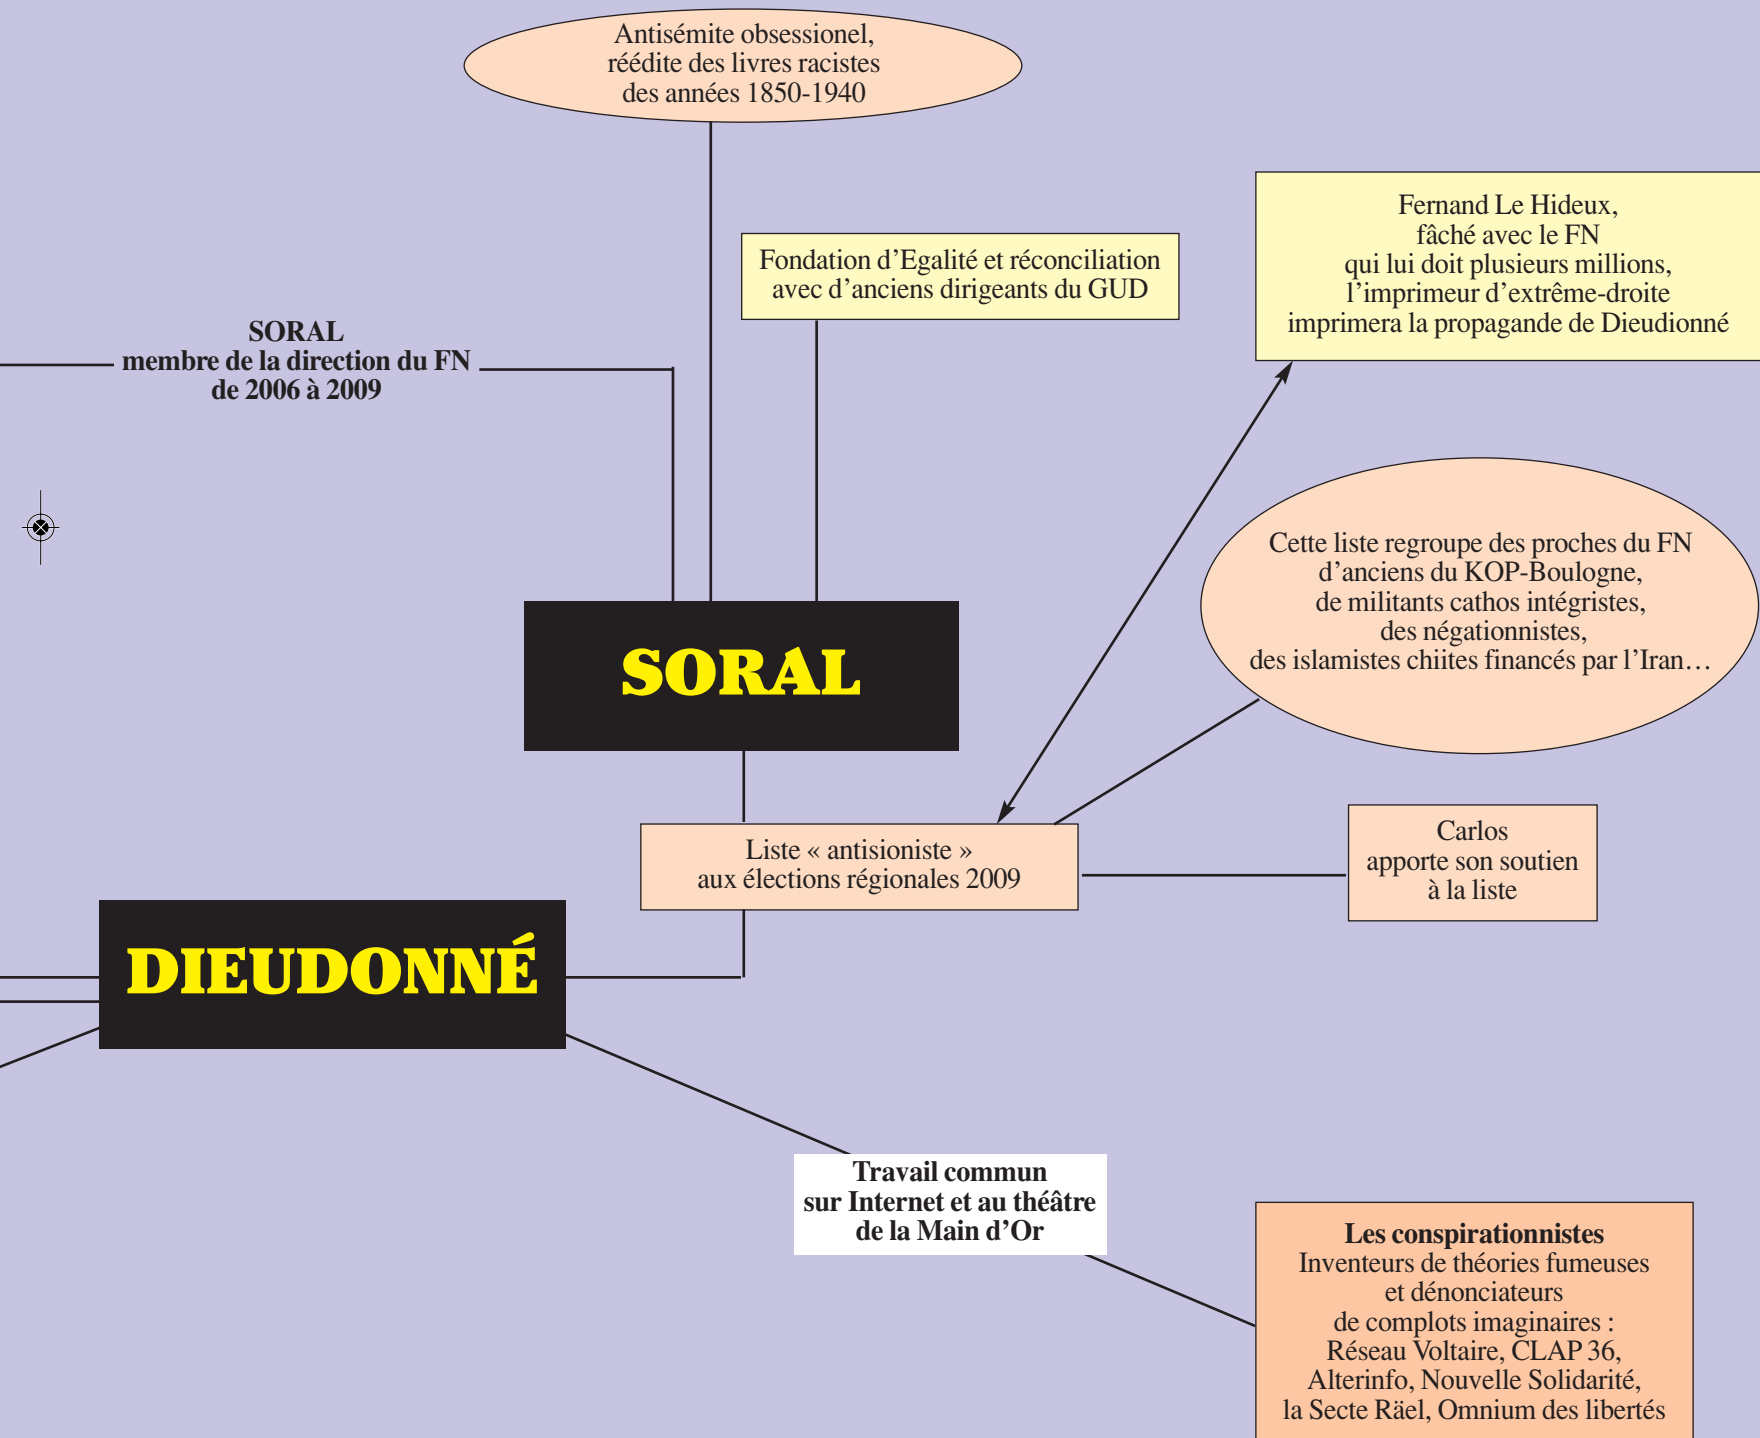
Antisémite obsessionel, réédite des livres racistes des années 1850-1940

Fondation d'Egalité et réconciliation avec d'anciens dirigeants du GUD

Fernand Le Hideux, fâché avec le FN qui lui doit plusieurs millions, l'imprimeur d'extrême-droite imprimera la propagande de Dieudonné

SORAL
membre de la direction du FN
de 2006 à 2009

Cette liste regroupe des proches du FN d'anciens du KOP-Boulogne, de militants cathos intégristes, des négationnistes, des islamistes chiites financés par l'Iran…

SORAL

Liste « antisioniste » aux élections régionales 2009

Carlos apporte son soutien à la liste

DIEUDONNÉ

Travail commun sur Internet et au théâtre de la Main d'Or

Les conspirationnistes
Inventeurs de théories fumeuses et dénonciateurs de complots imaginaires : Réseau Voltaire, CLAP 36, Alterinfo, Nouvelle Solidarité, la Secte Räel, Omnium des libertés